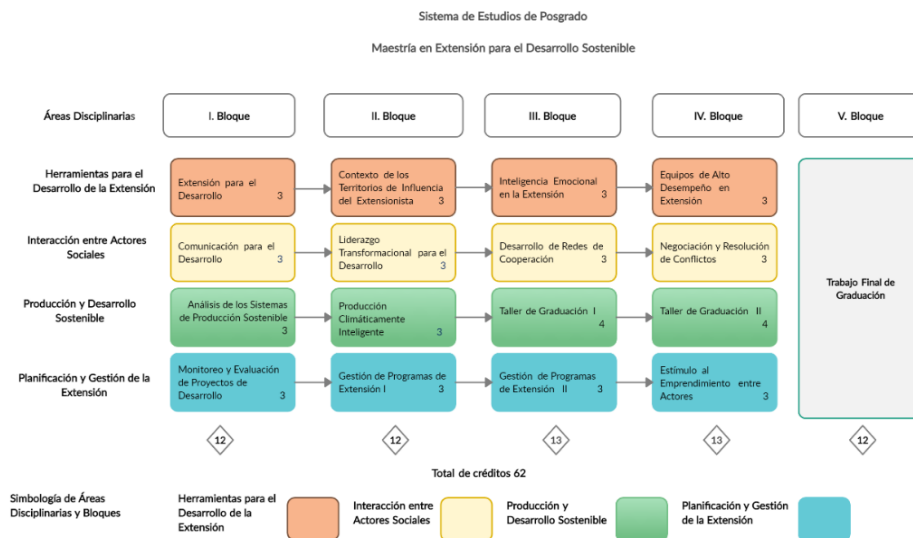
Sistema de Estudios de Posgrado

Maestría en Extensión para el Desarrollo Sostenible

Áreas Disciplinarias

I. Bloque

II. Bloque

III. Bloque

IV. Bloque

V. Bloque

Herramientas para el Desarrollo de la Extensión

Extensión para el Desarrollo 3

Contexto de los Territorios de Influencia del Extensionista 3

Inteligencia Emocional en la Extensión 3

Equipos de Alto Desempeño en Extensión 3

Interacción entre Actores Sociales

Comunicación para el Desarrollo 3

Liderazgo Transformacional para el Desarrollo 3

Desarrollo de Redes de Cooperación 3

Negociación y Resolución de Conflictos 3

Producción y Desarrollo Sostenible

Análisis de los Sistemas de Producción Sostenible 3

Producción Climáticamente Inteligente 3

Taller de Graduación I 4

Taller de Graduación II 4

Planificación y Gestión de la Extensión

Monitoreo y Evaluación de Proyectos de Desarrollo 3

Gestión de Programas de Extensión I 3

Gestión de Programas de Extensión II 3

Estímulo al Emprendimiento entre Actores 3

Trabajo Final de Graduación

12

12

13

13

12

Total de créditos 62

Simbología de Áreas Disciplinarias y Bloques

Herramientas para el Desarrollo de la Extensión

Interacción entre Actores Sociales

Producción y Desarrollo Sostenible

Planificación y Gestión de la Extensión